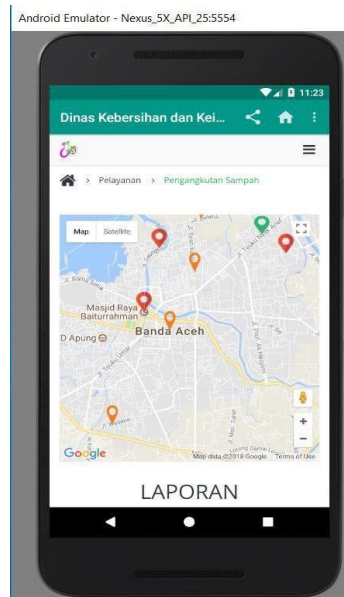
Android Emulator - Nexus_5X_API_25:5554

11:23

Dinas Kebersihan dan Kei...

Pelayanan > Pengangkutan Sampah

Map Satellite

Masjid Raya Baiturrahman

Banda Aceh

D Apung

Google

Map data ©2018 Google Terms of Use

LAPORAN